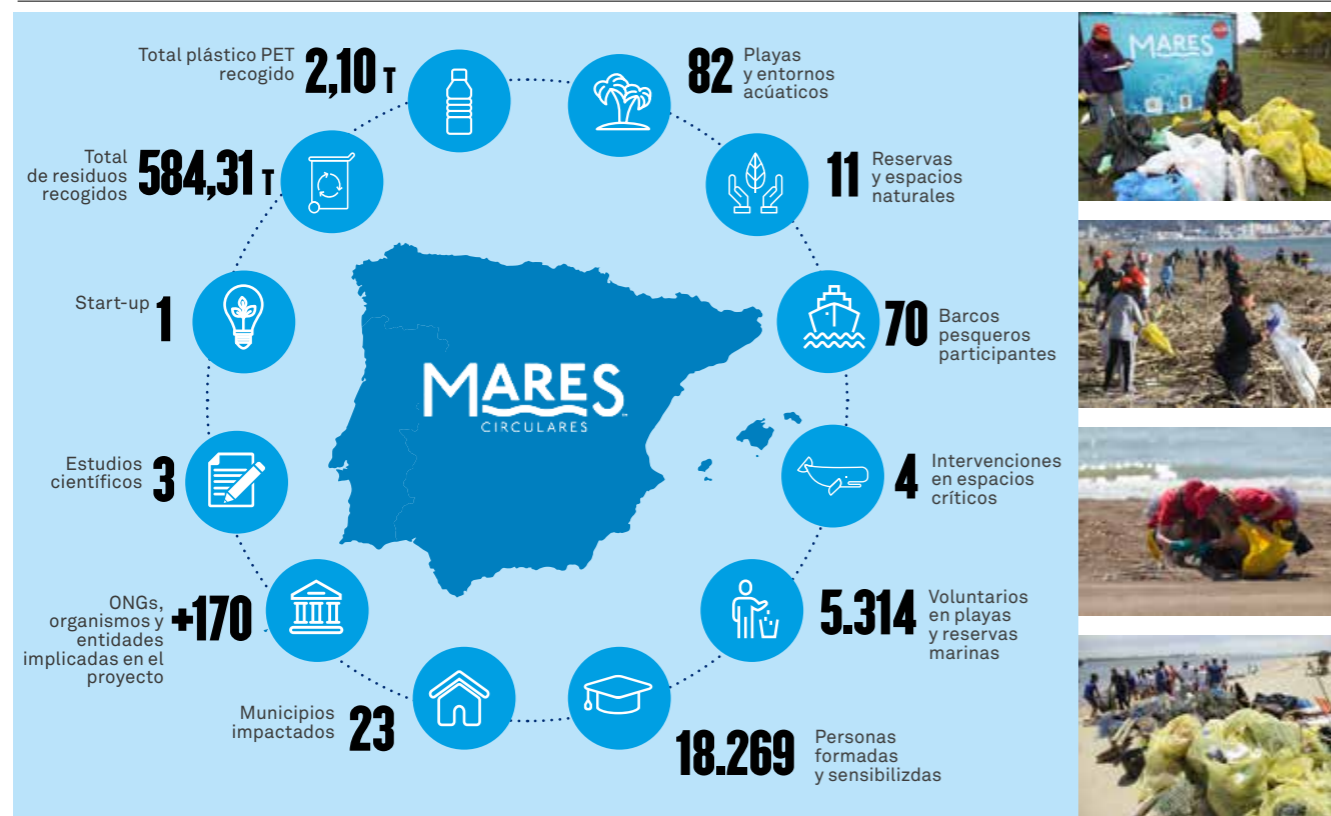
Total plástico PET recogido 2,10 T

82 Playas y entornos acúaticos

Total de residuos recogidos 584,31 T

11 Reservas y espacios naturales

Start-up 1

70 Barcos pesqueros participantes

MARES CIRCULARES

Estudios científicos 3

4 Intervenciones en espacios críticos

ONGs, organismos y entidades implicadas en el proyecto +170

5.314 Voluntarios en playas y reservas marinas

Municipios impactados 23

18.269 Personas formadas y sensibilizdas

MARES